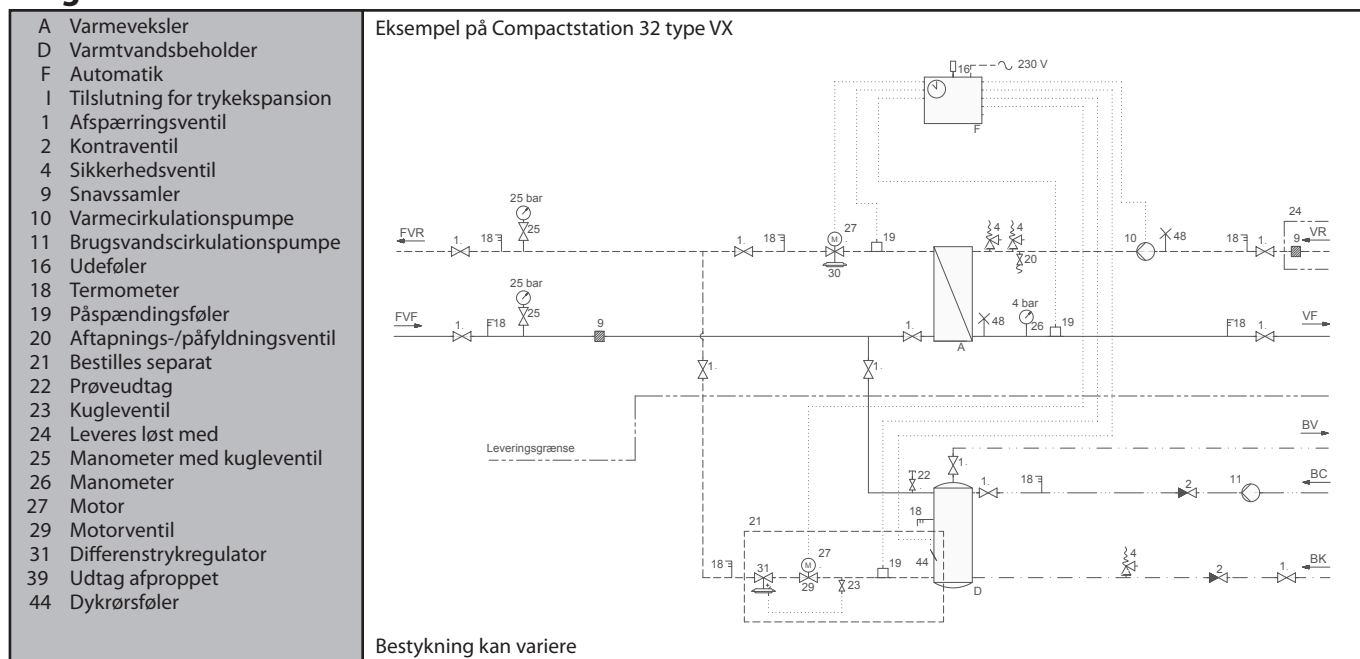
A Varmeveksler
D Varmtvandsbeholder
F Automatik
I Tilslutning for trykekspansion
1 Afspærringsventil
2 Kontraventil
4 Sikkerhedsventil
9 Snavssamler
10 Varmecirkulationspumpe
11 Brugsvandscirkulationspumpe
16 Udeføler
18 Termometer
19 Påspændingsføler
20 Aftapnings-/påfyldningsventil
21 Bestilles separat
22 Prøveudtag
23 Kugleventil
24 Leveres løst med
25 Manometer med kugleventil
26 Manometer
27 Motor
29 Motorventil
31 Differenstrykregulator
39 Udtag afproppet
44 Dykrørsføler

Eksempel på Compactstation 32 type VX

16 230 V
F
25 bar
25
FVR
1.
18
1.
18
27
M
30
19
4
4
20
10
48
18
1.
24
9
VR
25 bar
25
FVF
1.
18
9
1.
48
4 bar
26
19
A
18
1.
VF
1.
1.
Leveringsgrænse
BV
1.
22
1.
18
11
2
BC
21
18
27
M
19
44
18
31
29
23
D
4
2
1.
BK

Bestykning kan variere